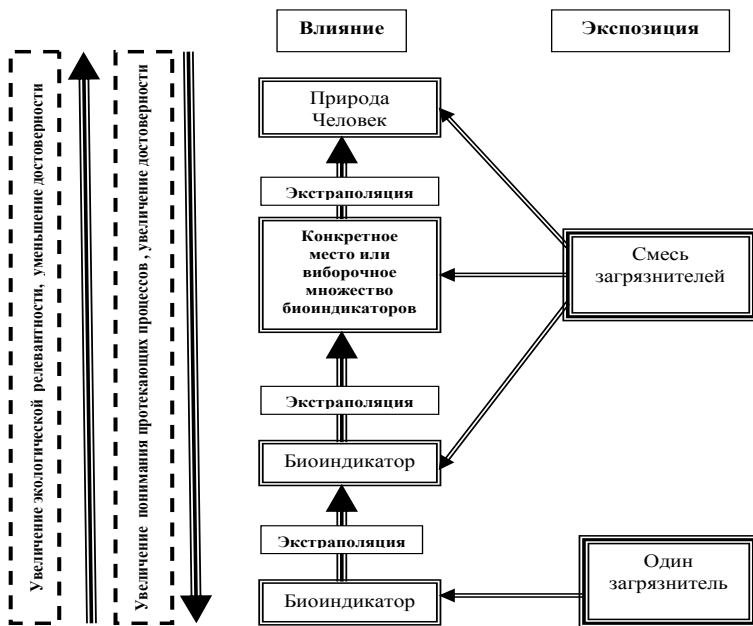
Увеличение экологической релевантности, уменьшение достоверности

Увеличение понимания протекающих процессов , увеличение достоверности

Влияние

Экспозиция

Природа Человек

Экстраполяция

Конкретное место или виборочное множество биоиндикаторов

Смесь загрязнителей

Экстраполяция

Биоиндикатор

Экстраполяция

Один загрязнитель

Биоиндикатор